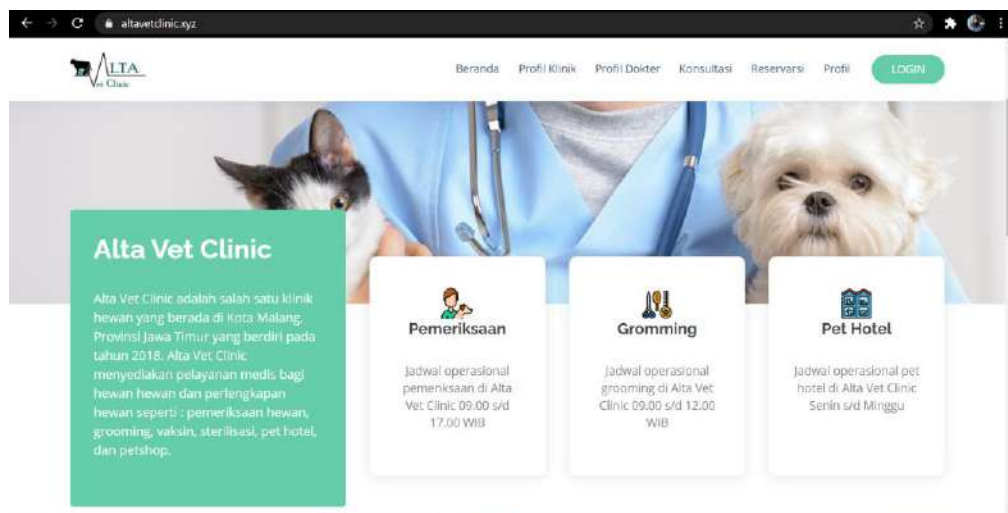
altavetclinic.xyz

ALTA
Vet Clinic

Beranda Profil Klinik Profil Dokter Konsultasi Reservarsi Profil LOGIN

Alta Vet Clinic

Alta Vet Clinic adalah salah satu klinik hewan yang berada di Kota Malang, Provinsi Jawa Timur yang berdiri pada tahun 2018. Alta Vet Clinic menyediakan pelayanan medis bagi hewan hewan dan perlengkapan hewan seperti : pemeriksaan hewan, grooming, vaksin, sterilisasi, pet hotel, dan petshop.

Pemeriksaan

Jadwal operasional pemeriksaan di Alta Vet Clinic 09.00 s/d 17.00 WIB

Gromming

Jadwal operasional grooming di Alta Vet Clinic 09.00 s/d 12.00 WIB

Pet Hotel

Jadwal operasional pet hotel di Alta Vet Clinic Senin s/d Minggu